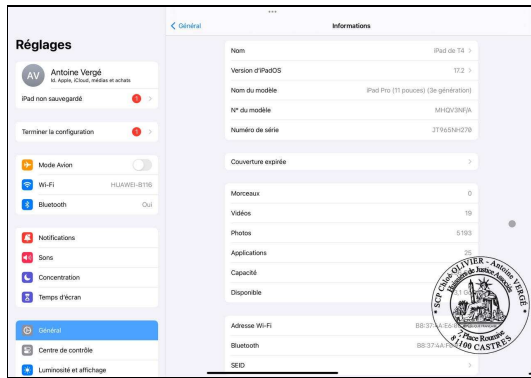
Réglages

AV Antoine Vergé
Id. Apple, iCloud, médias et achats

iPad non sauvegardé 1

Terminer la configuration 1

Mode Avion

Wi-Fi HUAWEI-B116

Bluetooth Oui

Notifications

Sons

Concentration

Temps d'écran

Général

Centre de contrôle

Luminosité et affichage

< Général Informations

Nom iPad de T4 >

Version d'iPadOS 17.2 >

Nom du modèle iPad Pro (11 pouces) (3e génération)

N° du modèle MHQV3NF/A

Numéro de série 3T965NH27B

Couverture expirée >

Morceaux 0

Vidéos 19

Photos 5193

Applications 25

Capacité

Disponible

Adresse Wi-Fi B8:37:4A:E6:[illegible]

Bluetooth B8:37:4A:F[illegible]

SEID >

SCP Chloé OLIVIER - Antoine VERGÉ
Huissiers de Justice Associés
2 Place Roumanie
81100 CASTRES